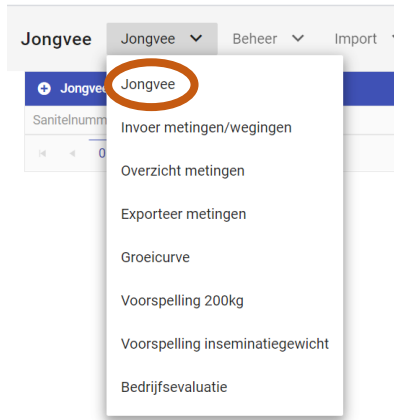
Jongvee Jongvee Beheer Import

Jongvee

Sanitelnumm

0

Jongvee

Invoer metingen/wegingen

Overzicht metingen

Exporteer metingen

Groeicurve

Voorspelling 200kg

Voorspelling inseminatiegewicht

Bedrijfsevaluatie